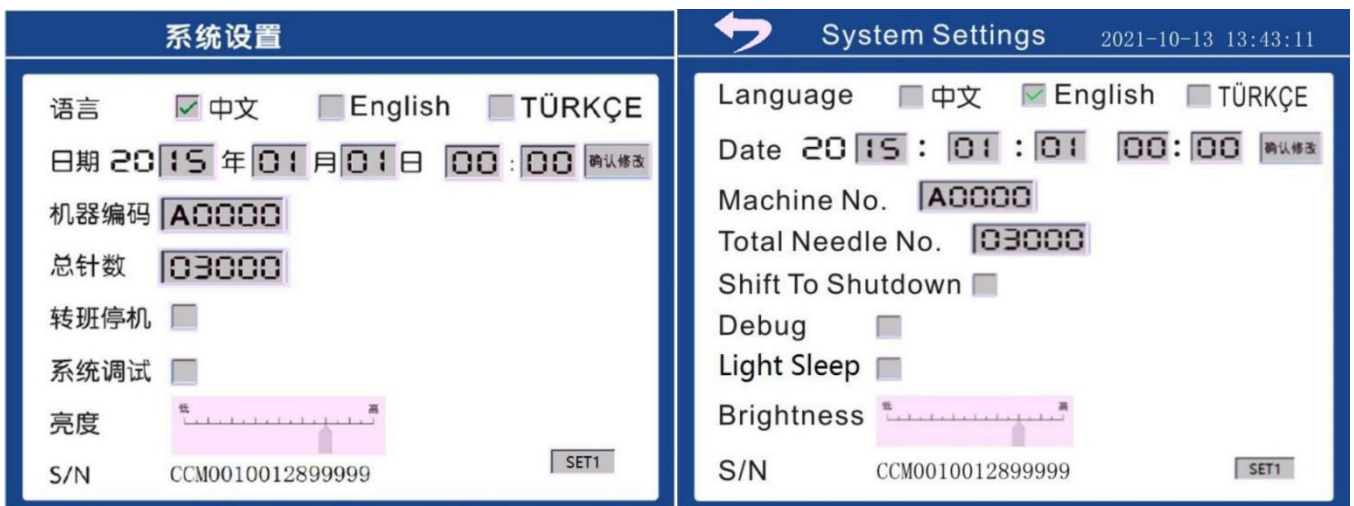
系统设置

语言 ☑ 中文 English TÜRKÇE

日期 20 15 年 01 月 01 日 00 : 00 确认修改

机器编码 A0000

总针数 03000

转班停机

系统调试

亮度 低 高

S/N CCM0010012899999 SET1

System Settings 2021-10-13 13:43:11

Language 中文 ☑ English TÜRKÇE

Date 20 15 : 01 : 01 00 : 00 确认修改

Machine No. A0000

Total Needle No. 03000

Shift To Shutdown

Debug

Light Sleep

Brightness 低 高

S/N CCM0010012899999 SET1